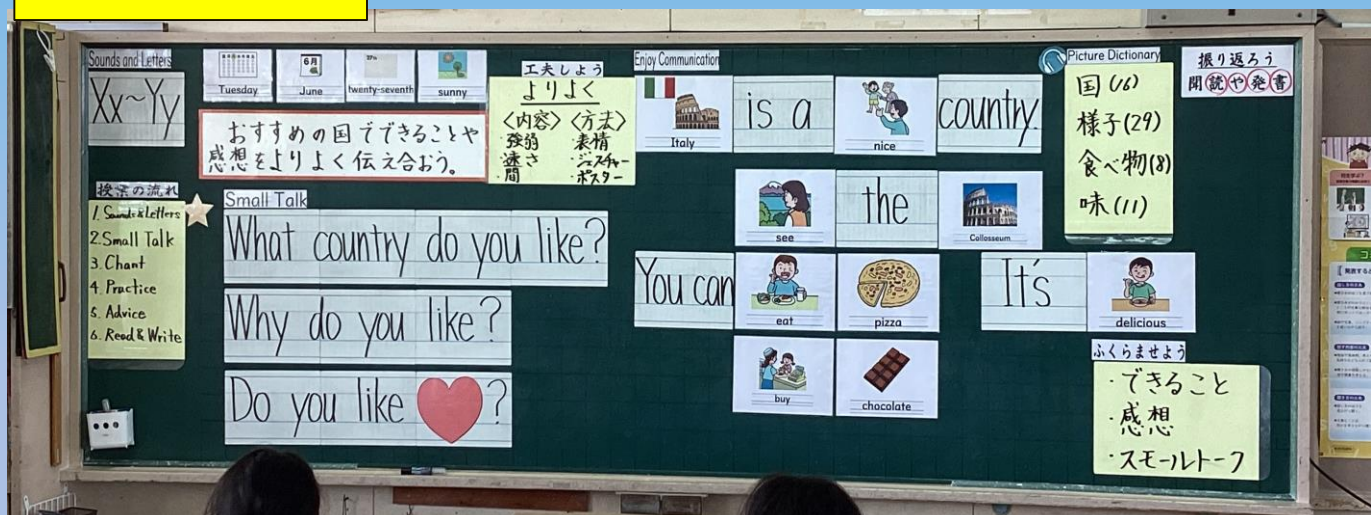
Sounds and Letters
Xx~Yy

Tuesday
6月
June
twenty-seventh
sunny

おすすめの国でできることや感想をよりよく伝え合おう。

授業の流れ
1. Sounds & Letters
2. Small Talk
3. Chant
4. Practice
5. Advice
6. Read & Write

Small Talk
What country do you like?
Why do you like?
Do you like ?

工夫しよう
よりよく
〈内容〉 〈方法〉
強弱 表情
速さ ジェスチャー
間 ポスター

Enjoy Communication
Italy
is a
nice
country.
see
the
Colosseum
You can
eat
pizza
It's
delicious
buy
chocolate

Picture Dictionary
国(16)
様子(29)
食べ物(8)
味(11)

振り返ろう
聞読や発書

ふくらませよう
・できること
・感想
・スモールトーク